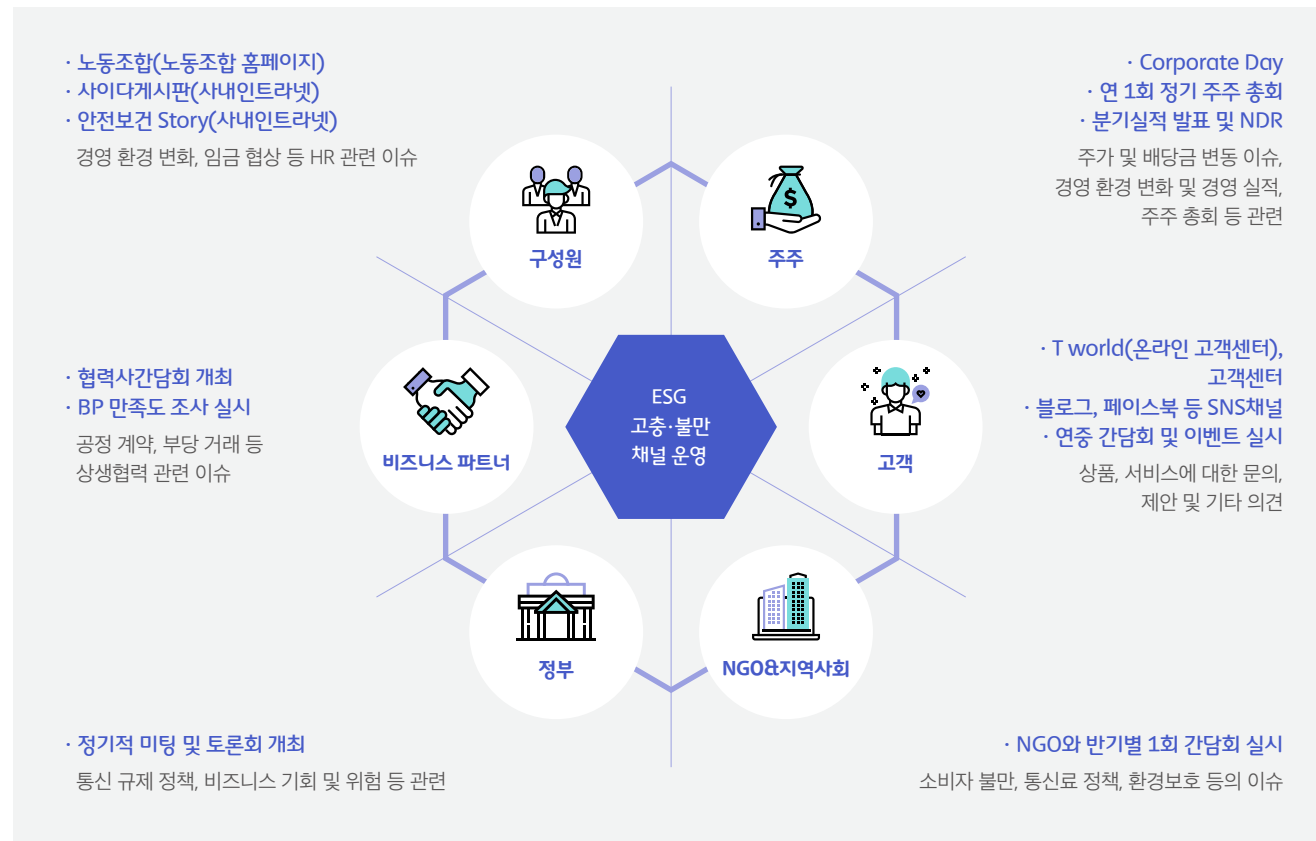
· 노동조합(노동조합 홈페이지)
· 사이다게시판(사내인트라넷)
· 안전보건 Story(사내인트라넷)

경영 환경 변화, 임금 협상 등 HR 관련 이슈

· Corporate Day
· 연 1회 정기 주주 총회
· 분기실적 발표 및 NDR

주가 및 배당금 변동 이슈, 경영 환경 변화 및 경영 실적, 주주 총회 등 관련

구성원

주주

· 협력사간담회 개최
· BP 만족도 조사 실시

공정 계약, 부당 거래 등 상생협력 관련 이슈

ESG
고충·불만
채널 운영

· T world(온라인 고객센터), 고객센터
· 블로그, 페이스북 등 SNS채널
· 연중 간담회 및 이벤트 실시

상품, 서비스에 대한 문의, 제안 및 기타 의견

비즈니스 파트너

고객

정부

NGO&지역사회

· 정기적 미팅 및 토론회 개최

통신 규제 정책, 비즈니스 기회 및 위험 등 관련

· NGO와 반기별 1회 간담회 실시

소비자 불만, 통신료 정책, 환경보호 등의 이슈